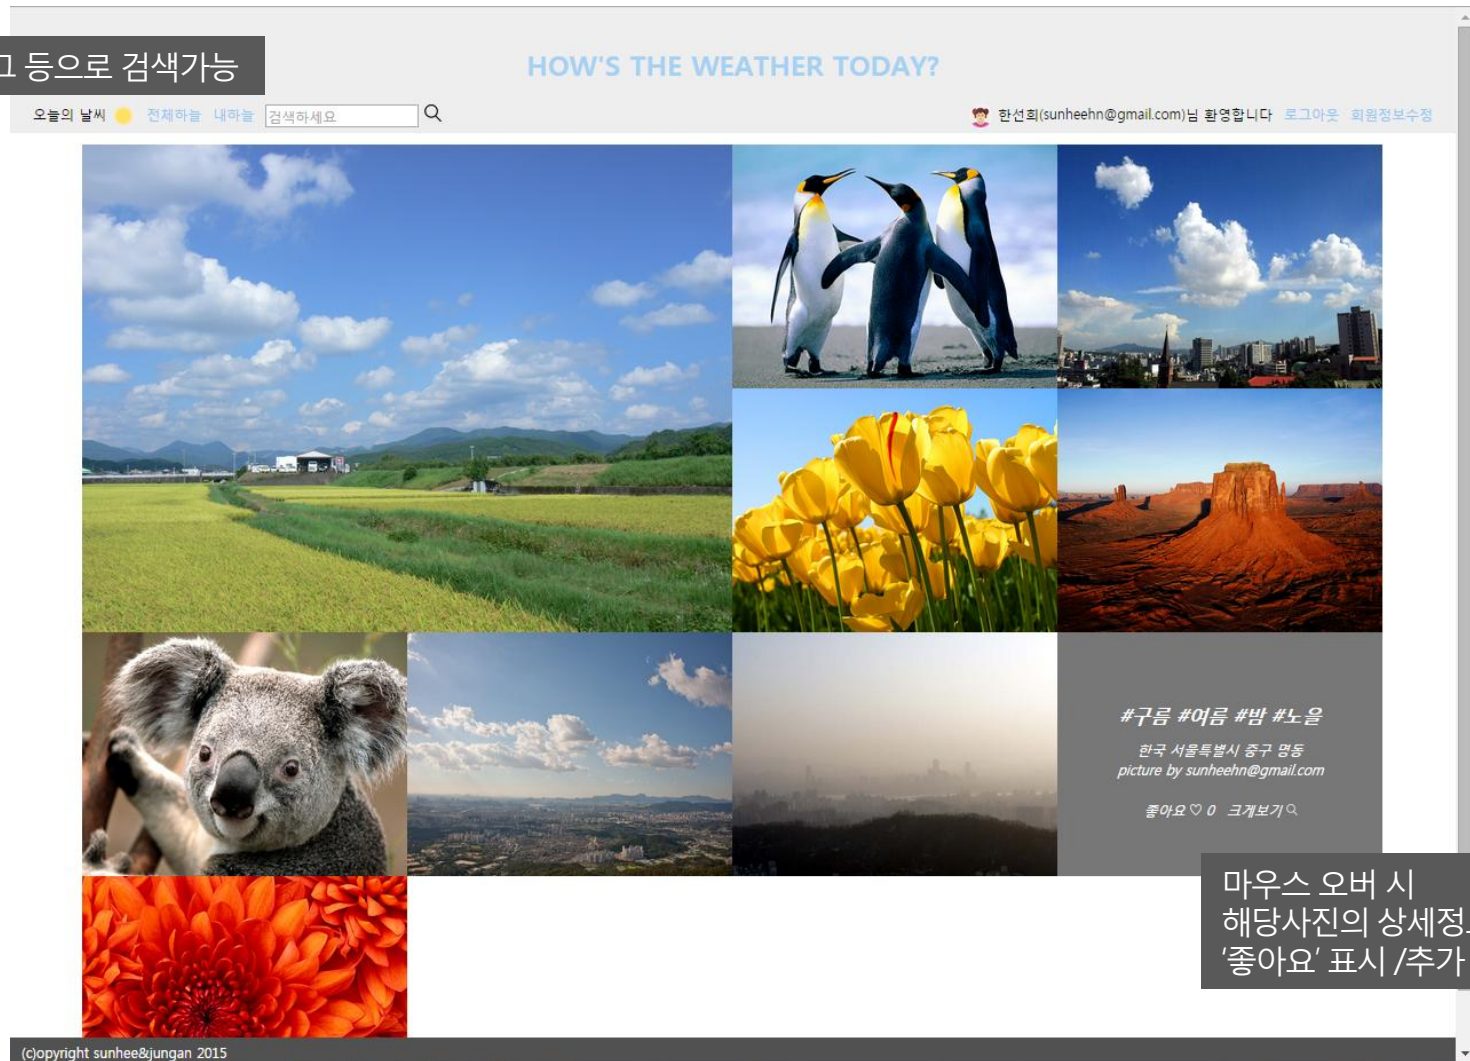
그 등으로 검색가능

HOW'S THE WEATHER TODAY?

오늘의 날씨 전체하늘 내하늘 검색하세요

한선희(sunheehn@gmail.com)님 환영합니다 로그아웃 회원정보수정

#구름 #여름 #밤 #노을

한국 서울특별시 중구 명동
picture by sunheehn@gmail.com

좋아요♡ 0 크게보기

마우스 오버 시
해당사진의 상세정
'좋아요' 표시 /추가

(c)opyright sunhee&jungan 2015